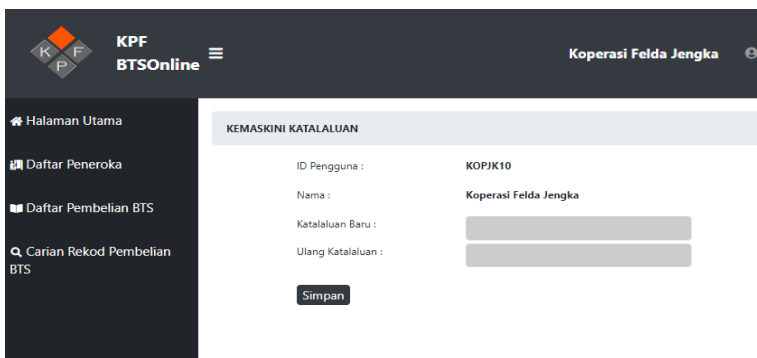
K F P

KPF
BTSOnline

Koperasi Felda Jengka

Halaman Utama

Daftar Peneroka

Daftar Pembelian BTS

Carian Rekod Pembelian BTS

KEMASKINI KATALALUAN

ID Pengguna : KOPJK10

Nama : Koperasi Felda Jengka

Katalaluan Baru :

Ulang Katalaluan :

Simpan